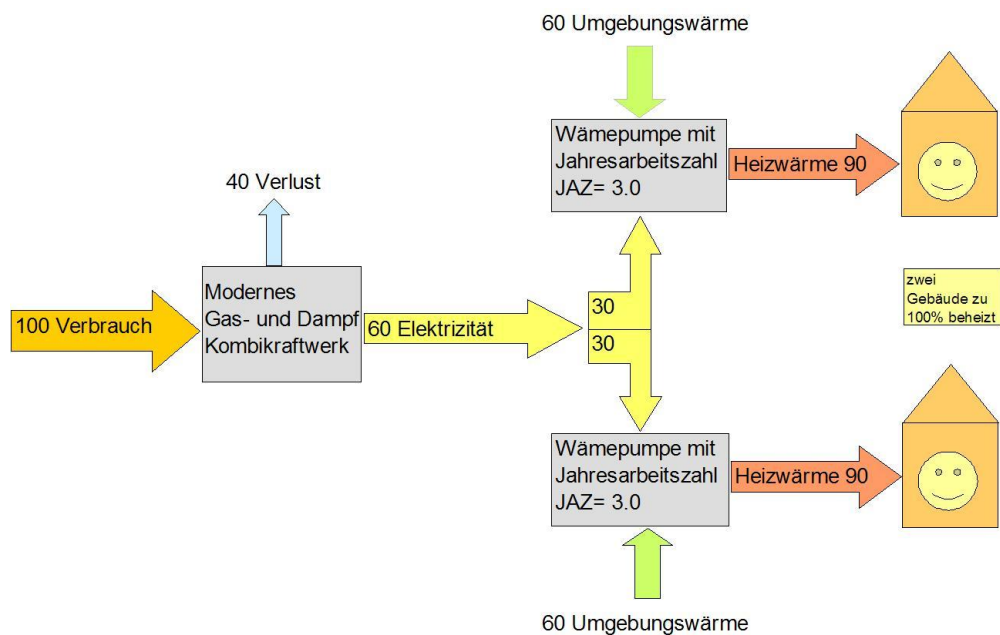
60 Umgebungswärme

Wämepumpe mit Jahresarbeitszahl JAZ= 3.0

Heizwärme 90

40 Verlust

100 Verbrauch

Modernes Gas- und Dampf Kombikraftwerk

60 Elektrizität

30

30

zwei Gebäude zu 100% beheizt

Wämepumpe mit Jahresarbeitszahl JAZ= 3.0

Heizwärme 90

60 Umgebungswärme